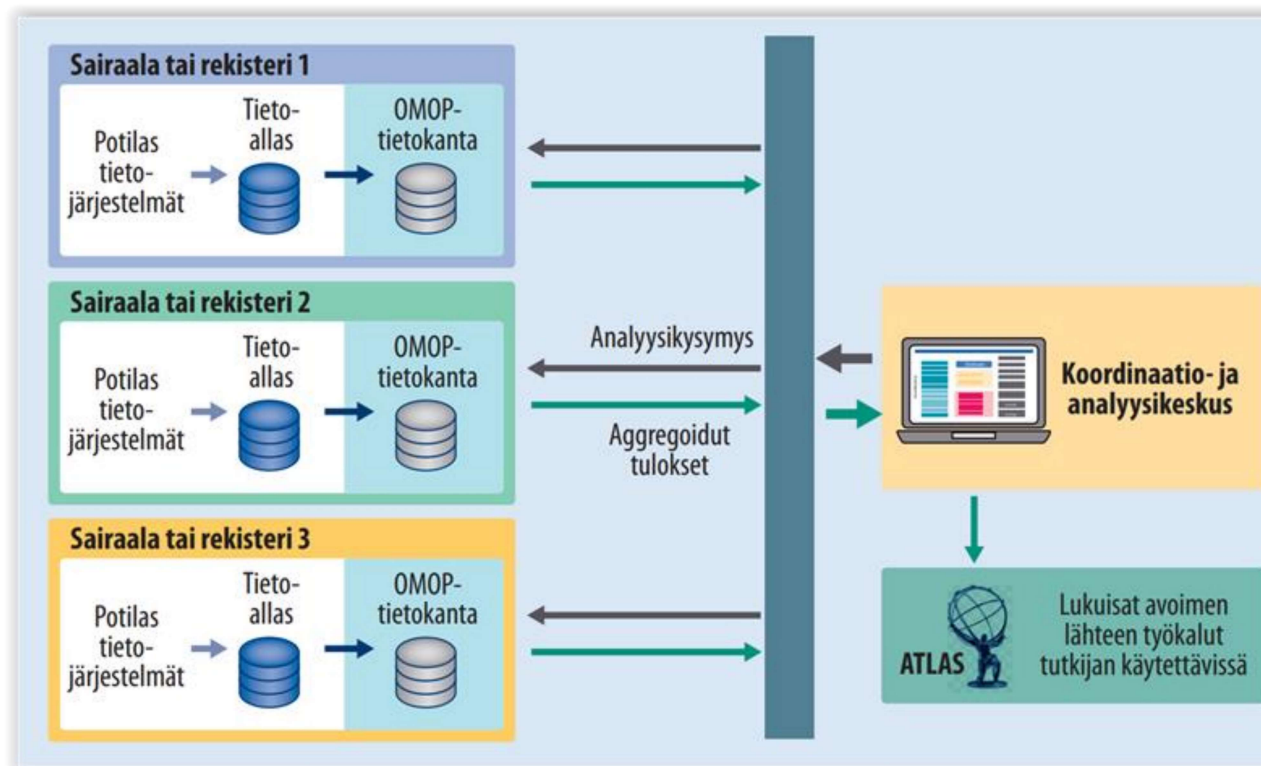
Sairaala tai rekisteri 1

Potilas tietojärjestelmät

Tietoallas

OMOP-tietokanta

Sairaala tai rekisteri 2

Potilas tietojärjestelmät

Tietoallas

OMOP-tietokanta

Analyysikysymys

Aggregoidut tulokset

Sairaala tai rekisteri 3

Potilas tietojärjestelmät

Tietoallas

OMOP-tietokanta

Koordinaatio- ja analyysikeskus

ATLAS

Lukuisat avoimen lähteen työkalut tutkijan käytettävissä